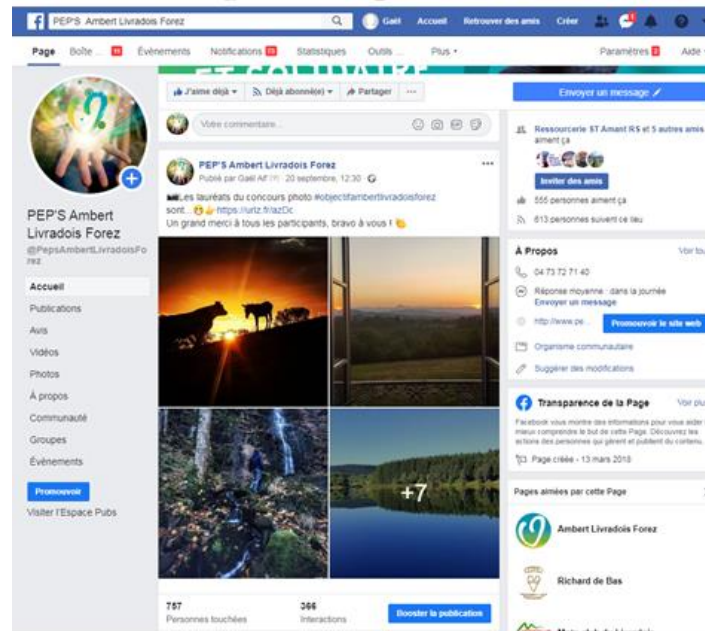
PEP'S Ambert Livradois Forez
Gaël Accueil Retrouver des amis Créer

Page Boîte ... Évènements Notifications Statistiques Outils ... Plus ▾ Paramètres Aide ▾

J'aime déjà ▾ Déjà abonné(e) ▾ Partager ···

Envoyer un message

Votre commentaire...

PEP'S Ambert Livradois Forez
@PepsAmbertLivradoisForez

Accueil
Publications
Avis
Vidéos
Photos
À propos
Communauté
Groupes
Évènements

Promouvoir
Visiter l'Espace Pubs

PEP'S Ambert Livradois Forez
Publié par Gaël Aif · 20 septembre, 12:30

Les lauréats du concours photo #objectifambertlivradoisforez sont... https://urlz.fr/azDc
Un grand merci à tous les participants, bravo à vous !

+7

757
Personnes touchées
366
Interactions
Booster la publication

Ressourcerie ST Amant RS et 5 autres amis aiment ça
Inviter des amis
555 personnes aiment ça
613 personnes suivent ce lieu

À Propos Voir tout
04 73 72 71 40
Réponse moyenne : dans la journée
Envoyer un message
http://www.pe...
Promouvoir le site web
Organisme communautaire
Suggérer des modifications

Transparence de la Page Voir plus
Facebook vous montre des informations pour vous aider à mieux comprendre le but de cette Page. Découvrez les actions des personnes qui gèrent et publient du contenu.
Page créée - 13 mars 2018

Pages aimées par cette Page
Ambert Livradois Forez
Richard de Bas
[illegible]